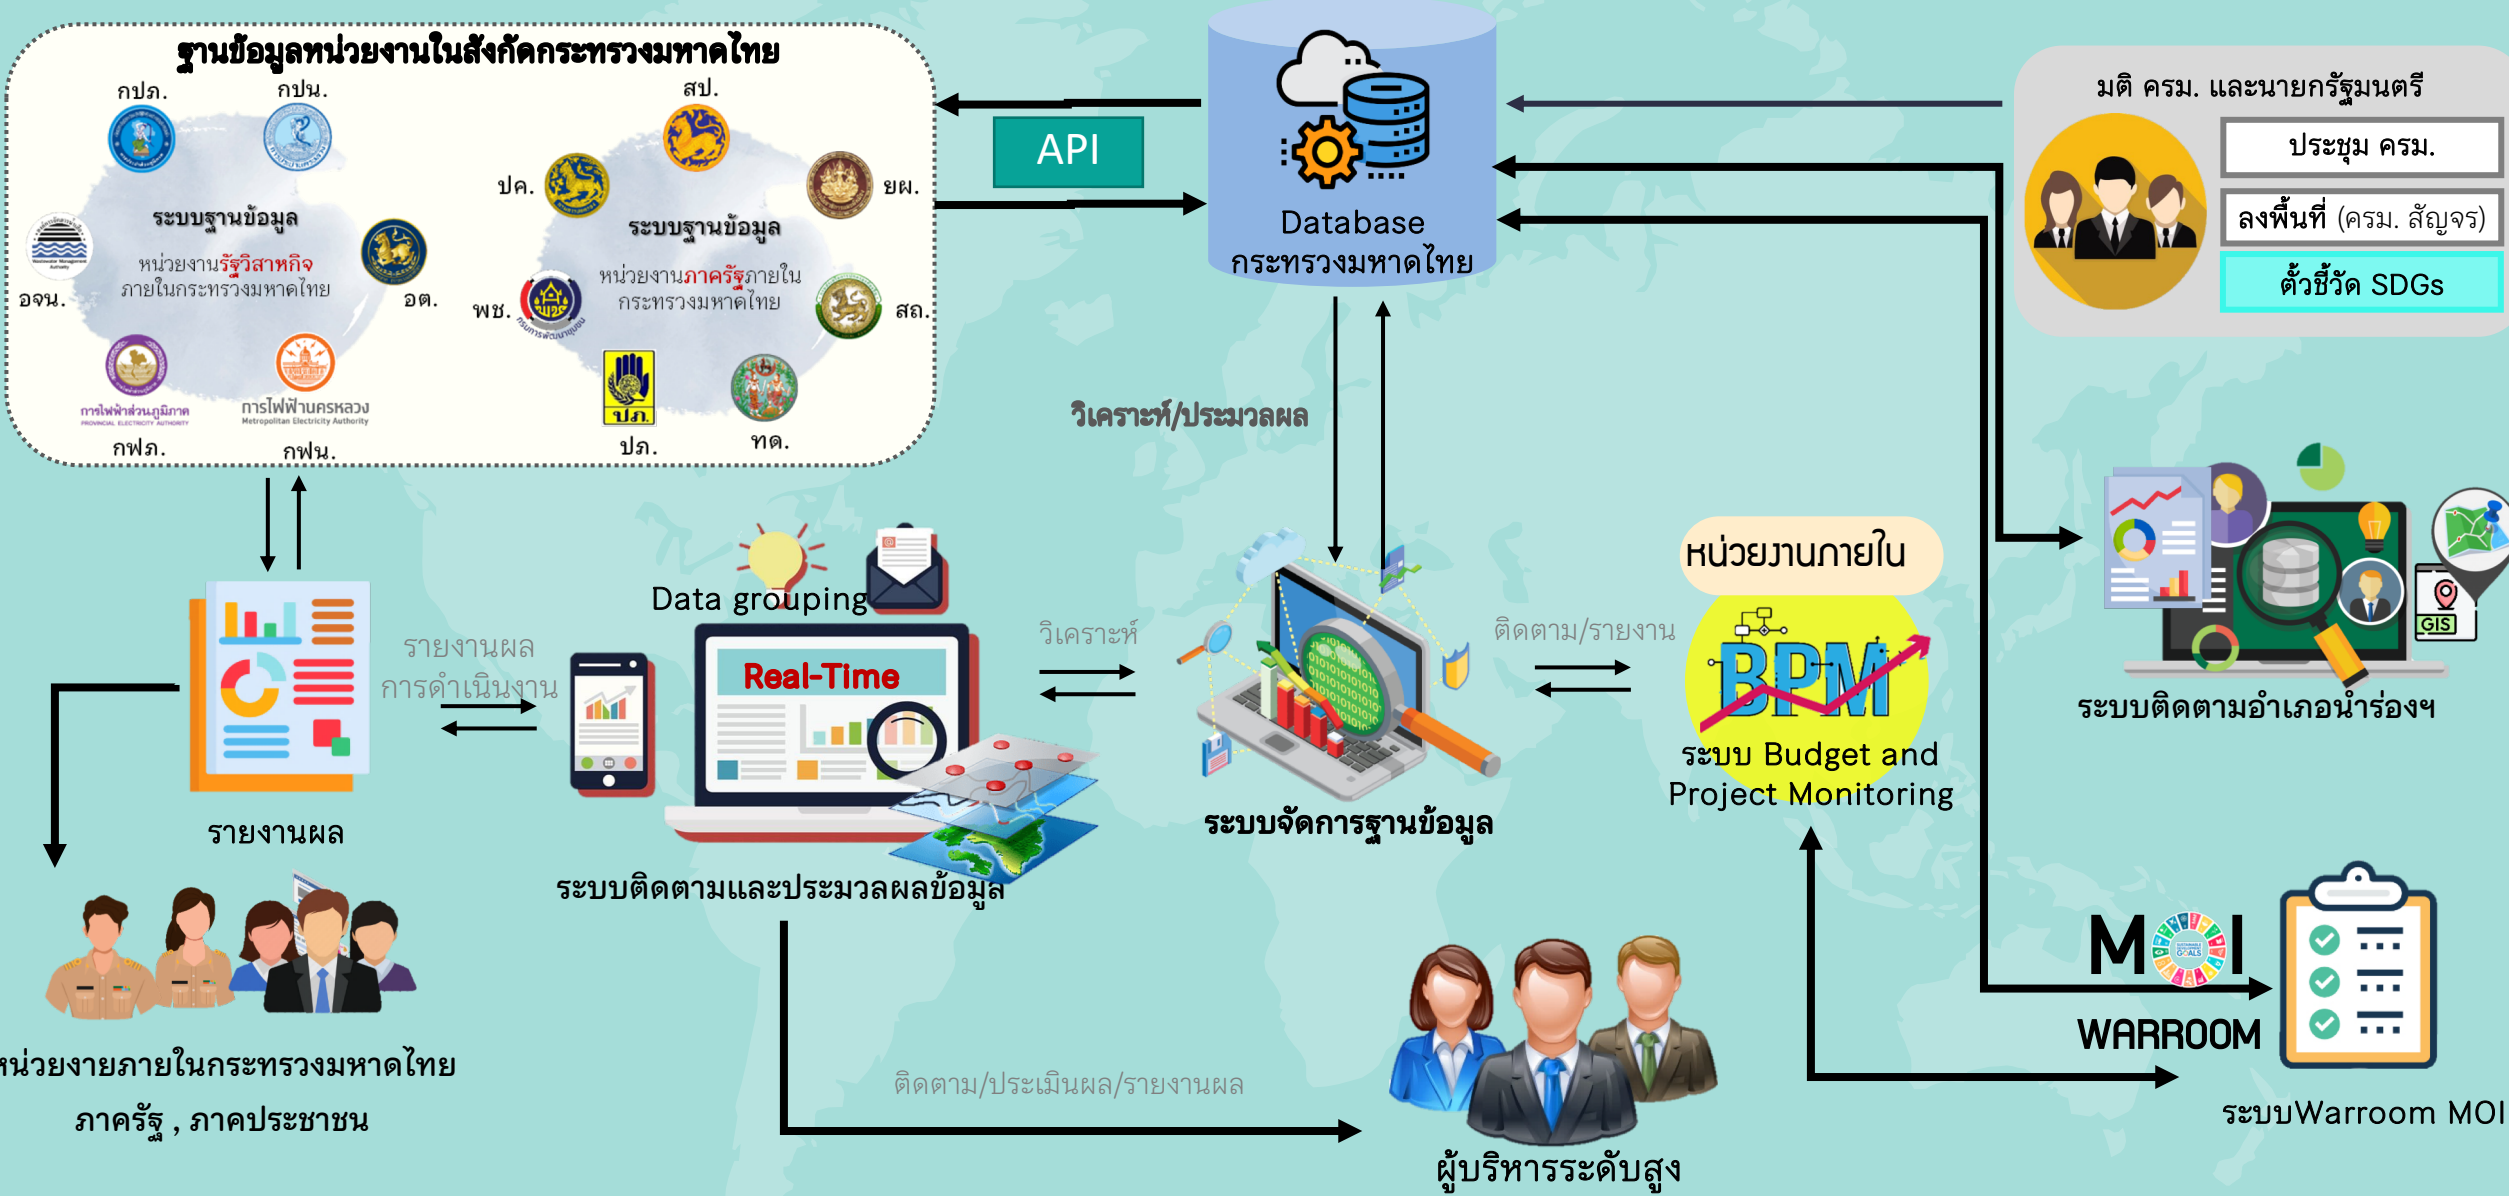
ฐานข้อมูลหน่วยงานในสังกัดกระทรวงมหาดไทย

กปภ.
กปน.
สป.
ปค.
ยผ.
ระบบฐานข้อมูล
หน่วยงานรัฐวิสาหกิจ
ภายในกระทรวงมหาดไทย
อจน.
อต.
ระบบฐานข้อมูล
หน่วยงานภาครัฐภายใน
กระทรวงมหาดไทย
พช.
สถ.
การไฟฟ้าส่วนภูมิภาค
PROVINCIAL ELECTRICITY AUTHORITY
กฟภ.
การไฟฟ้านครหลวง
Metropolitan Electricity Authority
กฟน.
ปภ.
ปภ.
ทด.

API

Database
กระทรวงมหาดไทย

มติ ครม. และนายกรัฐมนตรี
ประชุม ครม.
ลงพื้นที่ (ครม. สัญจร)
ตัวชี้วัด SDGs

วิเคราะห์/ประมวลผล

รายงานผล
รายงานผล
การดำเนินงาน
Data grouping
Real-Time
ระบบติดตามและประมวลผลข้อมูล
วิเคราะห์
ระบบจัดการฐานข้อมูล
ติดตาม/รายงาน
หน่วยงานภายใน
BPM
ระบบ Budget and
Project Monitoring
GIS
ระบบติดตามอำเภอนำร่องฯ

หน่วยงายภายในกระทรวงมหาดไทย
ภาครัฐ , ภาคประชาชน

ติดตาม/ประเมินผล/รายงานผล
ผู้บริหารระดับสูง

MOI
WARROOM
ระบบWarroom MOI